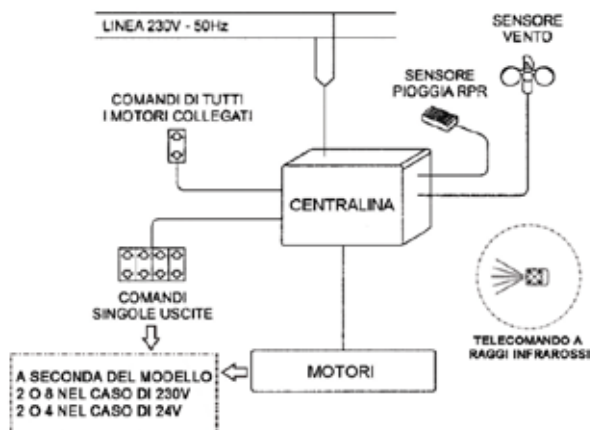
LINEA 230V - 50Hz

SENSORE VENTO

SENSORE PIOGGIA RPR

COMANDI DI TUTTI I MOTORI COLLEGATI

CENTRALINA

COMANDI SINGOLE USCITE

TELECOMANDO A RAGGI INFRAROSSI

A SECONDA DEL MODELLO
2 O 8 NEL CASO DI 230V
2 O 4 NEL CASO DI 24V

MOTORI